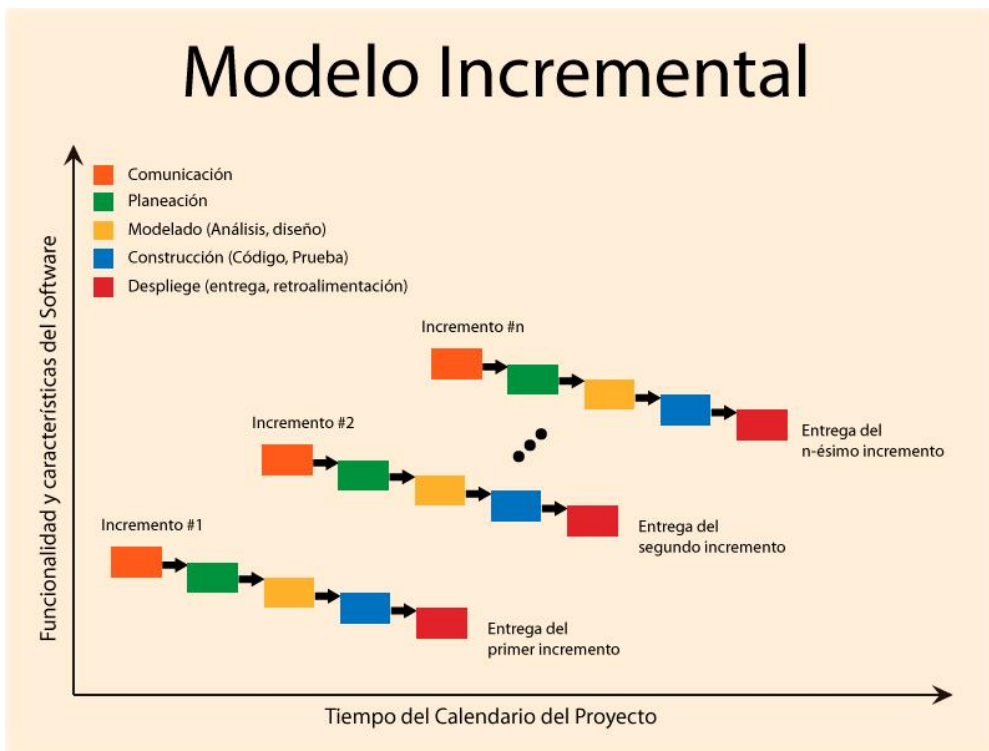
Modelo Incremental

Comunicación
Planeación
Modelado (Análisis, diseño)
Construcción (Código, Prueba)
Despliege (entrega, retroalimentación)

Funcionalidad y características del Software

Incremento #n

Entrega del n-ésimo incremento

Incremento #2

Entrega del segundo incremento

Incremento #1

Entrega del primer incremento

Tiempo del Calendario del Proyecto